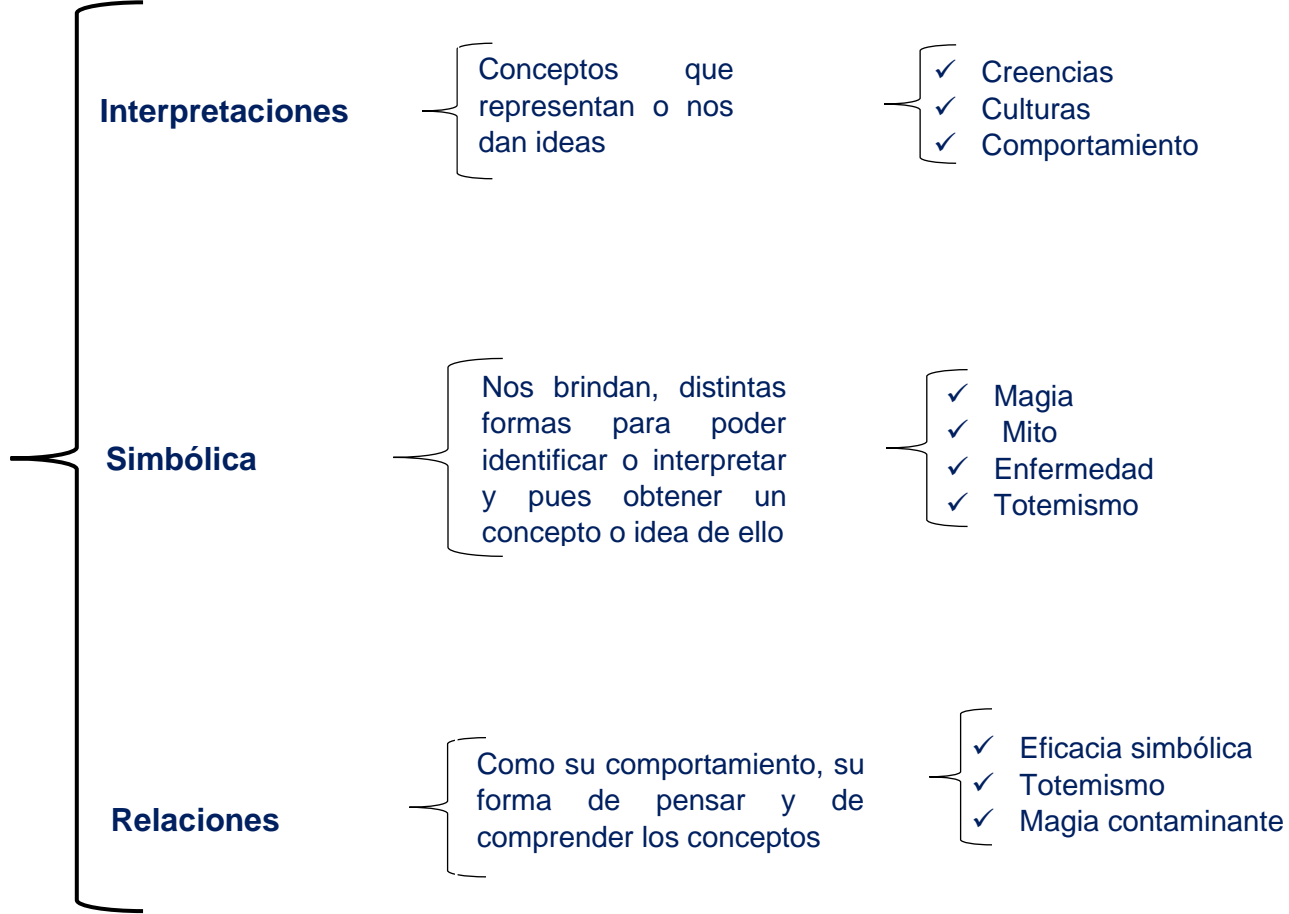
Interpretaciones

Conceptos que representan o nos dan ideas

✓ Creencias
✓ Culturas
✓ Comportamiento

Simbólica

Nos brindan, distintas formas para poder identificar o interpretar y pues obtener un concepto o idea de ello

✓ Magia
✓ Mito
✓ Enfermedad
✓ Totemismo

Relaciones

Como su comportamiento, su forma de pensar y de comprender los conceptos

✓ Eficacia simbólica
✓ Totemismo
✓ Magia contaminante